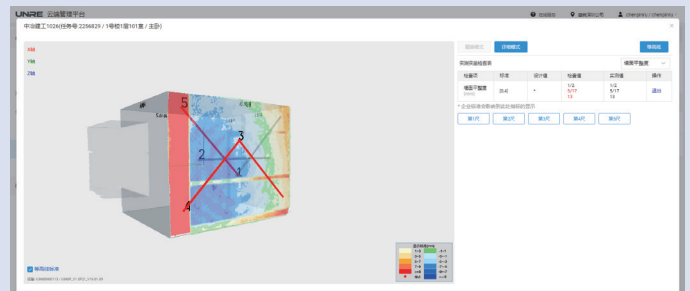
UNRE 云端管理平台

中冶建工1026(任务号 2256829 / 1号楼1层101室 / 主卧)

X轴
Y轴
Z轴

5
3
2
1
4

普通模式
详细模式
墙面平整度
模型图

实测实量检查表

| 检查项 | 标准 | 设计值 | 检查值 | 实测值 | 操作 |
|---|---|---|---|---|---|
| 墙面平整度 | [0,4] | * | 1/2 5/17 14 | 1/2 5/17 13 | 查看 |

第1尺 第2尺 第3尺 第4尺 第5尺

墙面达标率

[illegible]